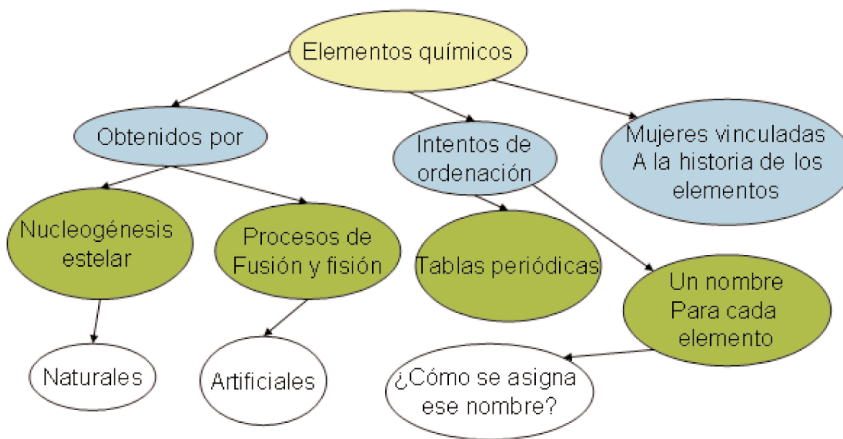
Elementos químicos

Obtenidos por

Intentos de ordenación

Mujeres vinculadas A la historia de los elementos

Nucleogénesis estelar

Procesos de Fusión y fisión

Tablas periódicas

Un nombre Para cada elemento

Naturales

Artificiales

¿Cómo se asigna ese nombre?